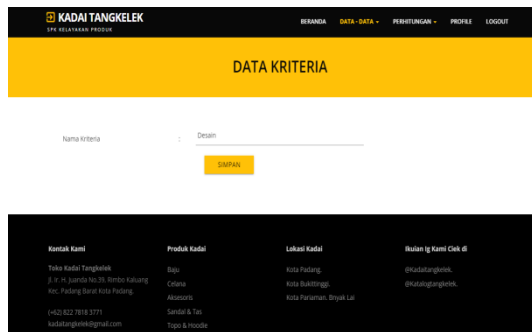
KADAI TANGKELEK
SPK KELAYAKAN PRODUK

BERANDA DATA - DATA PERHITUNGAN PROFILE LOGOUT

DATA KRITERIA

Nama Kriteria : Desain

SIMPAN

Kontak Kami

Toko Kadai Tangkelek
Jl. Ir. H. Juanda No.39, Rimbo Kaluang Kec. Padang Barat Kota Padang.

(+62) 822 7818 3771
kadaitangkelek@gmail.com

Produk Kadai

Baju
Celana
Aksesoris
Sandal & Tas
Topo & Hoodie

Lokasi Kadai

Kota Padang.
Kota Bukittinggi.
Kota Pariaman, Bnyak Lai

Ikuian Ig Kami Ciek di

@Kadaitangkelek.
@Katalogtangkelek.